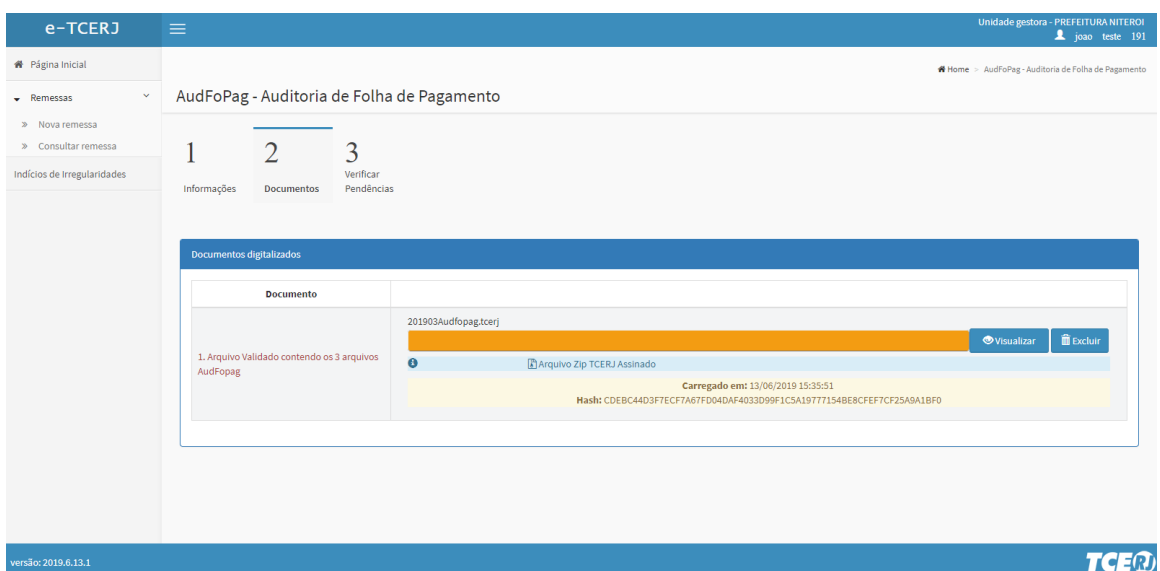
e-TCERJ

Unidade gestora - PREFEITURA NITEROI
joao teste 191

Página Inicial
Remessas
» Nova remessa
» Consultar remessa
Indícios de Irregularidades

Home > AudFoPag - Auditoria de Folha de Pagamento

AudFoPag - Auditoria de Folha de Pagamento

1 Informações
2 Documentos
3 Verificar Pendências

Documentos digitalizados

| Documento | |
|---|---|
| 1. Arquivo Validado contendo os 3 arquivos AudFopag | 201903Audfopag.tcerj Visualizar Excluir Arquivo Zip TCERJ Assinado Carregado em: 13/06/2019 15:35:51 Hash: CDEBC44D3F7ECF7A67FD04DAF4033D99F1C5A19777154BE8CFEF7CF25A9A1BF0 |

versão: 2019.6.13.1

TCERJ